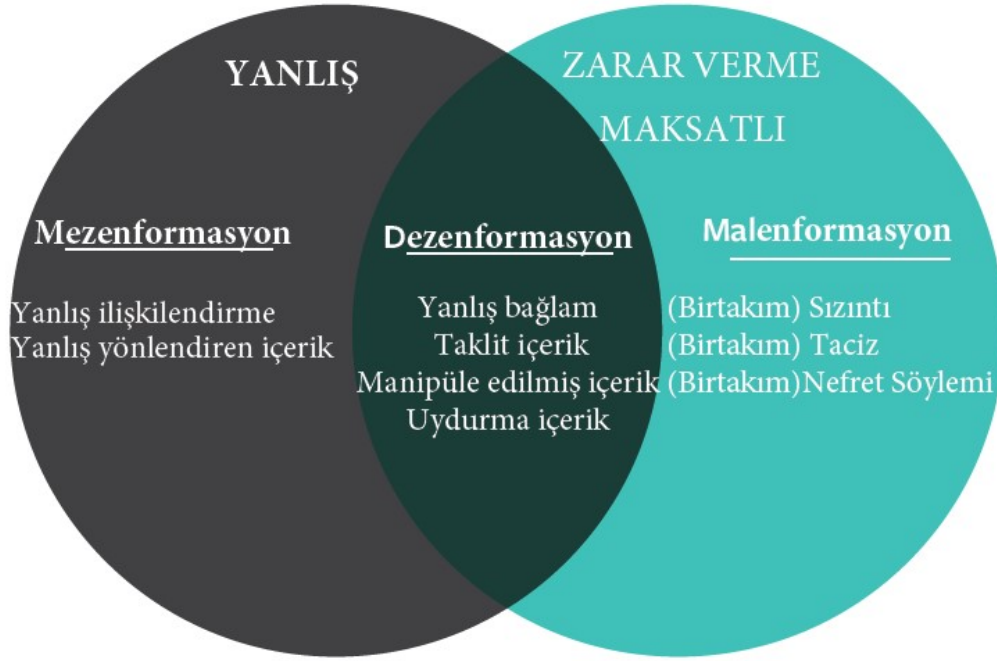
YANLIŞ

ZARAR VERME MAKSATLI

Mezenformasyon

Yanlış ilişkilendirme
Yanlış yönlendiren içerik

Dezenformasyon

Yanlış bağlam
Taklit içerik
Manipüle edilmiş içerik
Uydurma içerik

Malenformasyon

(Birtakım) Sızıntı
(Birtakım) Taciz
(Birtakım)Nefret Söylemi